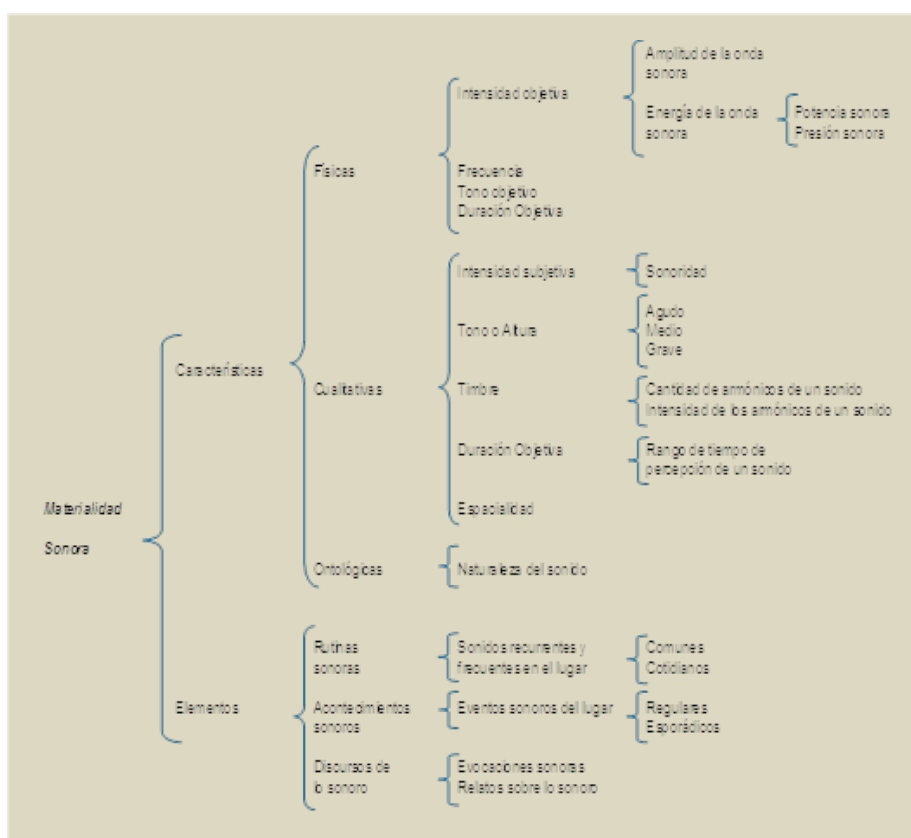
Materialidad Sonora

Características

Físicas

Intensidad objetiva

Amplitud de la onda sonora

Energía de la onda sonora

Potencia sonora
Presión sonora

Frecuencia
Tono objetivo
Duración Objetiva

Cualitativas

Intensidad subjetiva

Sonoridad

Tono o Altura

Agudo
Medio
Grave

Timbre

Cantidad de armónicos de un sonido
Intensidad de los armónicos de un sonido

Duración Objetiva

Rango de tiempo de percepción de un sonido

Espacialidad

Ontológicas

Naturaleza del sonido

Elementos

Rutinas sonoras

Sonidos recurrentes y frecuentes en el lugar

Comunes
Cotidianos

Acontecimientos sonoros

Eventos sonoros del lugar

Regulares
Esporádicos

Discursos de lo sonoro

Evocaciones sonoras
Relatos sobre lo sonoro